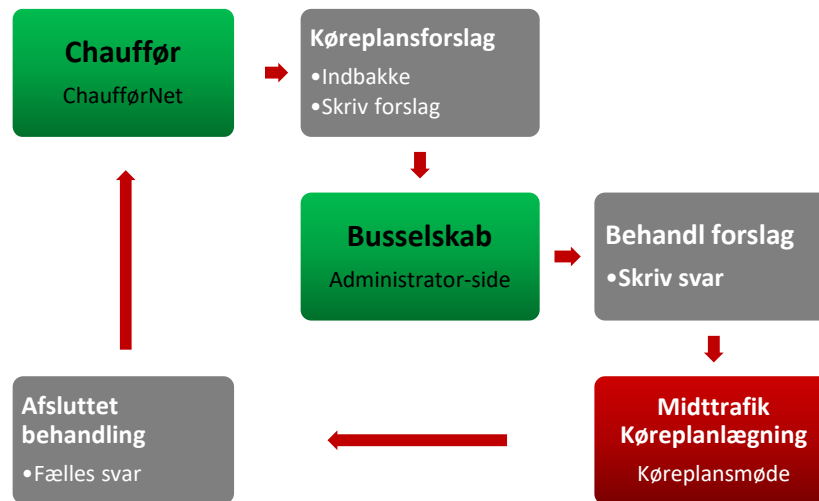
Chauffør
ChaufførNet

Køreplansforslag
•Indbakke
•Skriv forslag

Busselskab
Administrator-side

Behandl forslag
•Skriv svar

Midttrafik
Køreplanlægning
Køreplansmøde

Afsluttet behandling
•Fælles svar